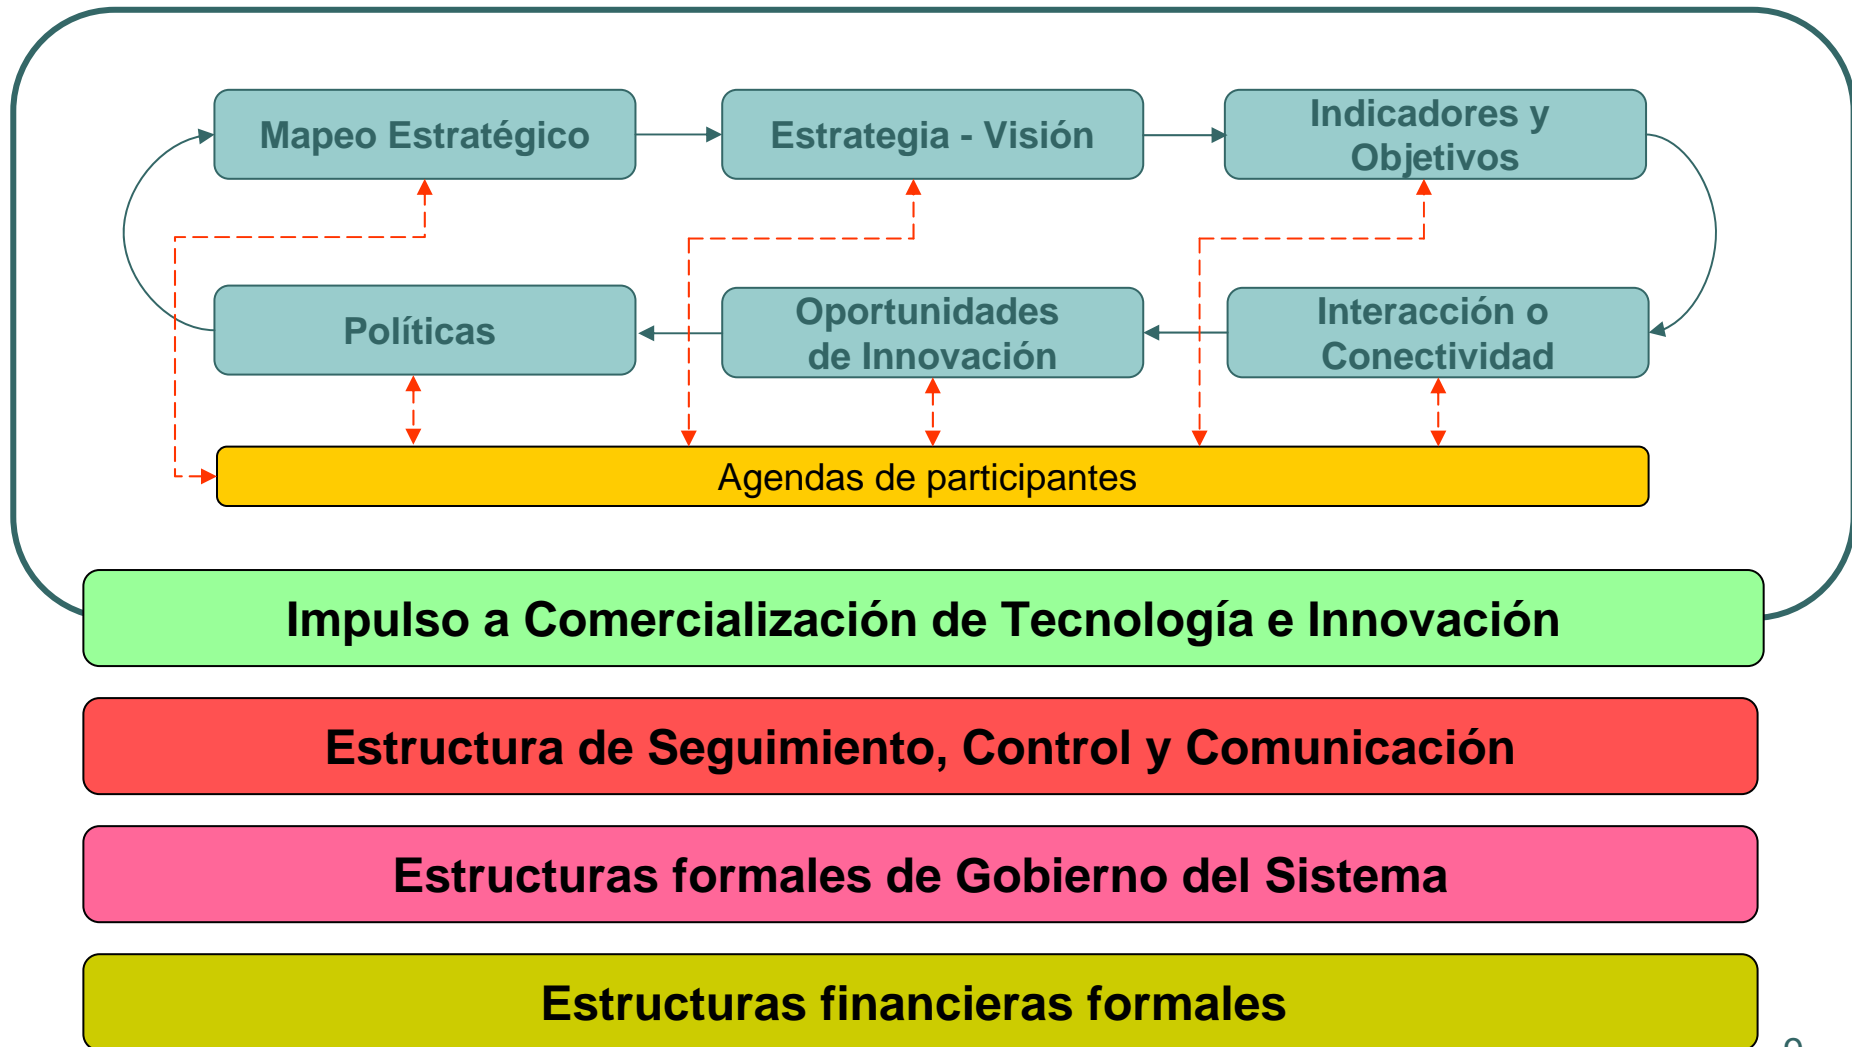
Mapeo Estratégico

Estrategia - Visión

Indicadores y Objetivos

Políticas

Oportunidades de Innovación

Interacción o Conectividad

Agendas de participantes

Impulso a Comercialización de Tecnología e Innovación

Estructura de Seguimiento, Control y Comunicación

Estructuras formales de Gobierno del Sistema

Estructuras financieras formales

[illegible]